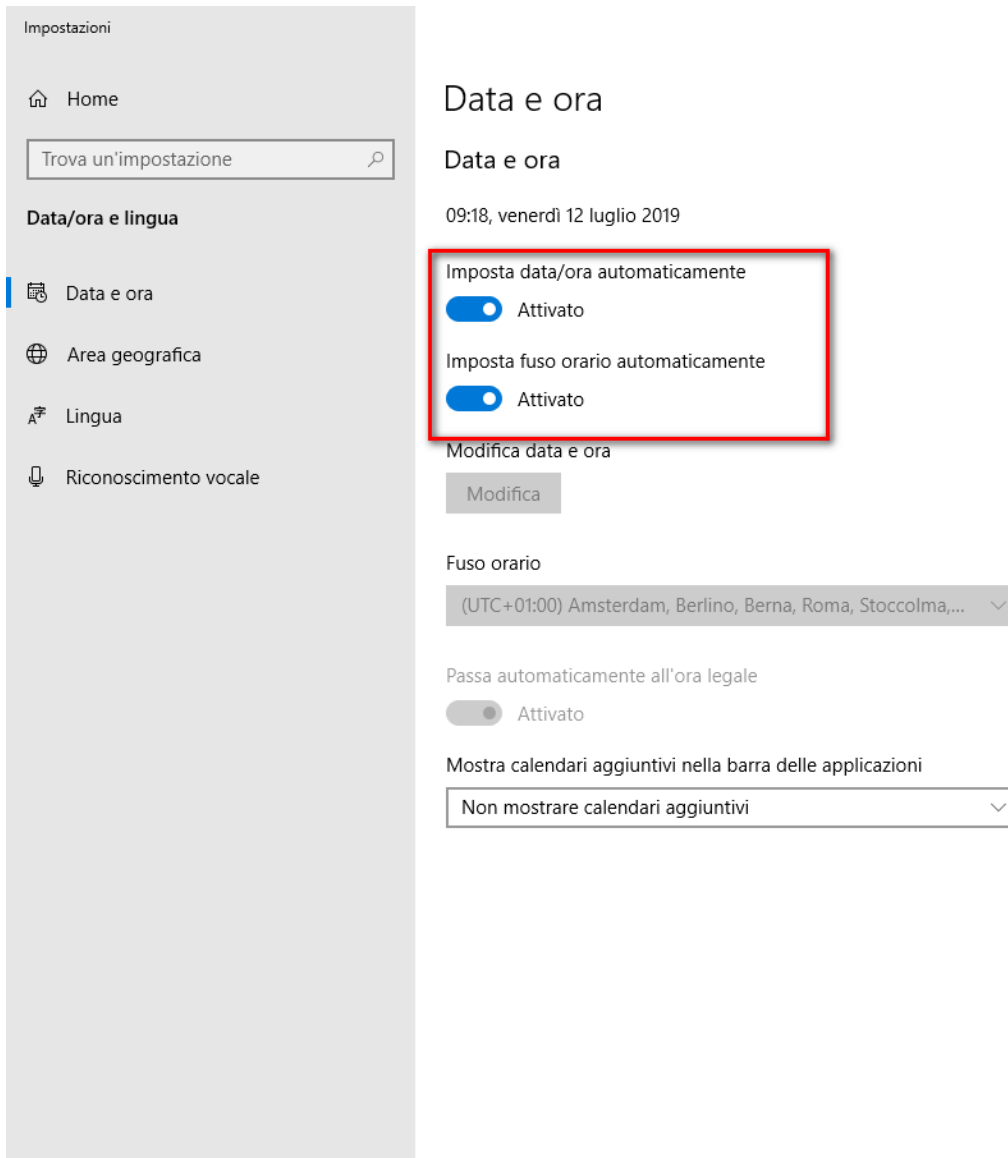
Impostazioni

Home

Trova un'impostazione

Data/ora e lingua

Data e ora

Area geografica

Lingua

Riconoscimento vocale

Data e ora

Data e ora

09:18, venerdì 12 luglio 2019

Imposta data/ora automaticamente

Attivato

Imposta fuso orario automaticamente

Attivato

Modifica data e ora

Modifica

Fuso orario

(UTC+01:00) Amsterdam, Berlino, Berna, Roma, Stoccolma,...

Passa automaticamente all'ora legale

Attivato

Mostra calendari aggiuntivi nella barra delle applicazioni

Non mostrare calendari aggiuntivi